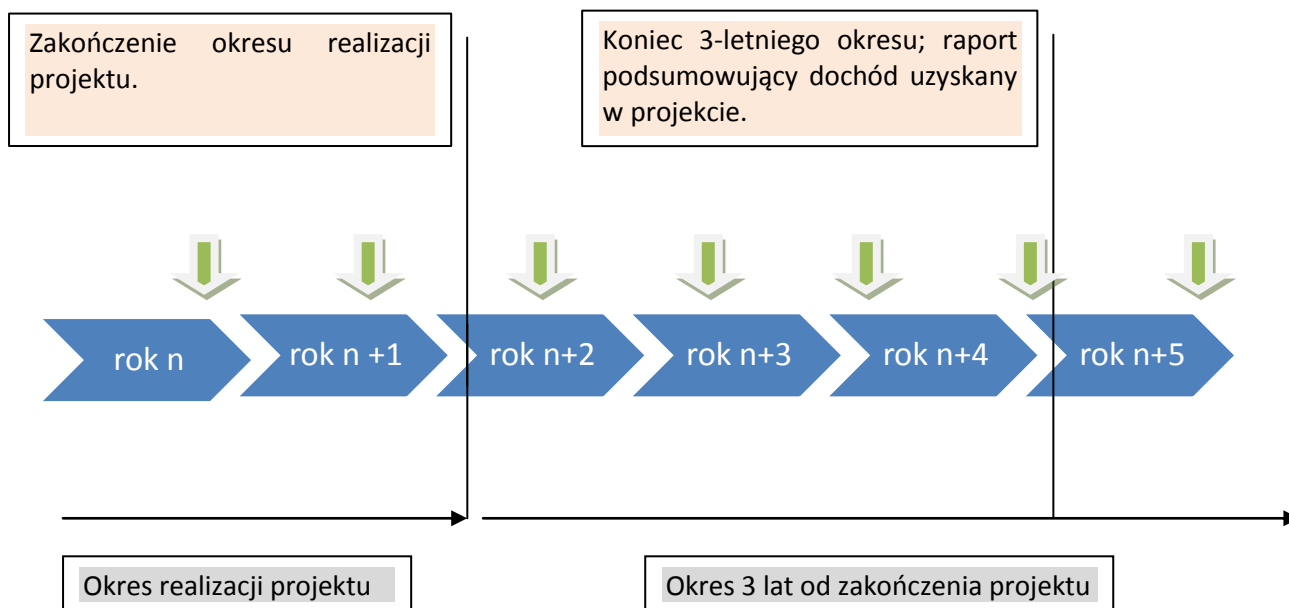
Zakończenie okresu realizacji projektu.

Koniec 3-letniego okresu; raport podsumowujący dochód uzyskany w projekcie.

rok n

rok n +1

rok n+2

rok n+3

rok n+4

rok n+5

Okres realizacji projektu

Okres 3 lat od zakończenia projektu